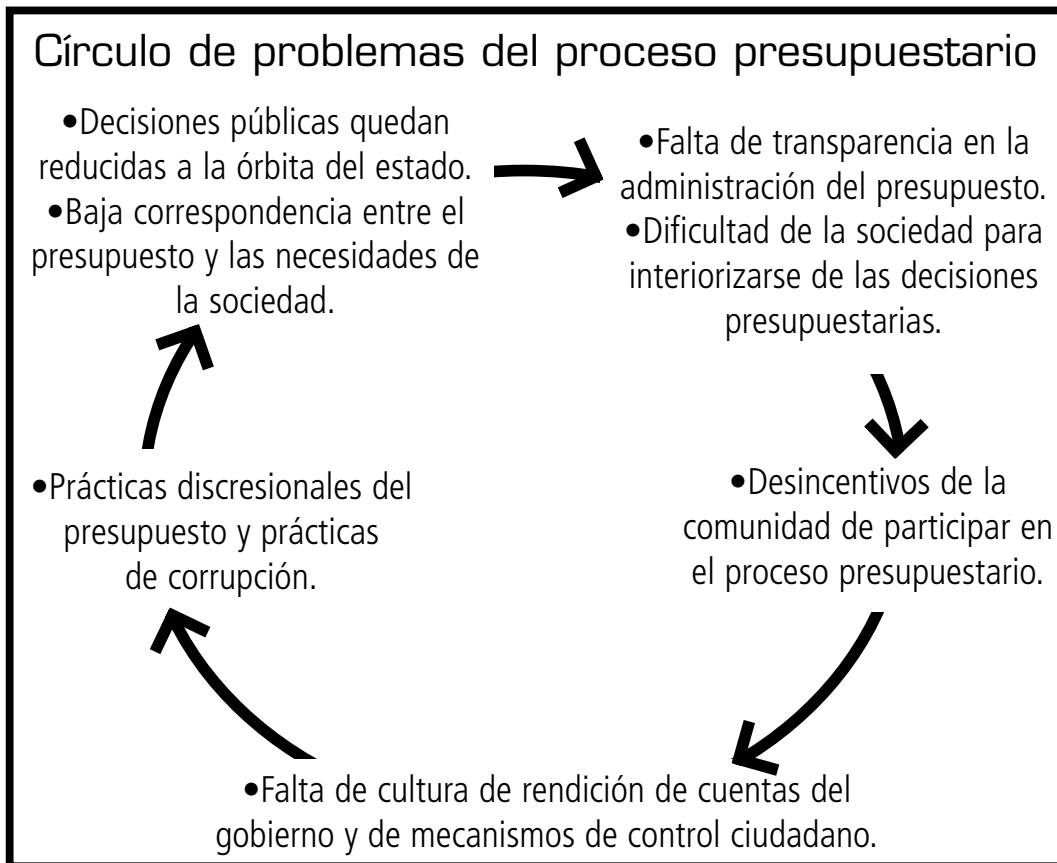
Círculo de problemas del proceso presupuestario

•Decisiones públicas quedan reducidas a la órbita del estado.
•Baja correspondencia entre el presupuesto y las necesidades de la sociedad.

•Falta de transparencia en la administración del presupuesto.
•Dificultad de la sociedad para interiorizarse de las decisiones presupuestarias.

•Desincentivos de la comunidad de participar en el proceso presupuestario.

•Falta de cultura de rendición de cuentas del gobierno y de mecanismos de control ciudadano.

•Prácticas discresionales del presupuesto y prácticas de corrupción.